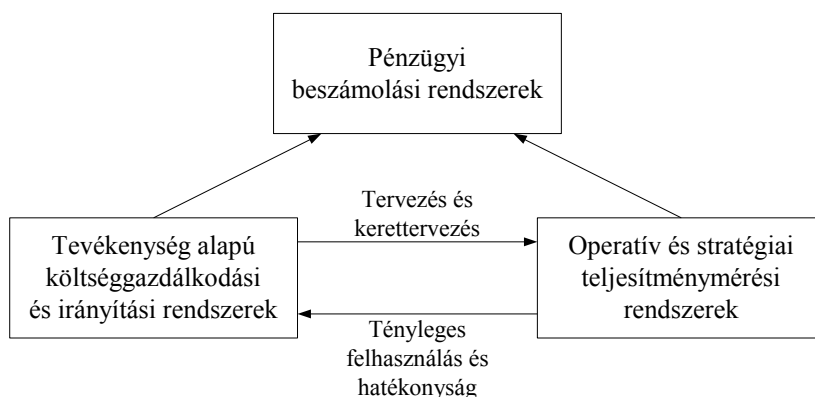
Pénzügyi beszámolási rendszerek

Tervezés és kerettervezés

Tevékenység alapú költséggazdálkodási és irányítási rendszerek

Operatív és stratégiai teljesítménymérési rendszerek

Tényleges felhasználás és hatékonyság